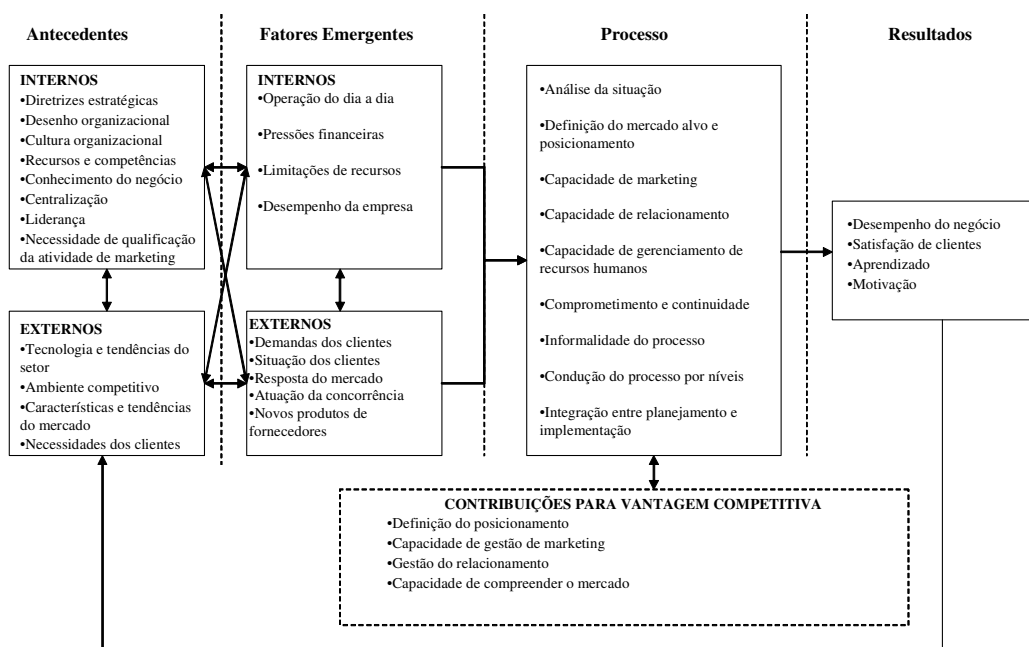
Antecedentes

INTERNOS
•Diretrizes estratégicas
•Desenho organizacional
•Cultura organizacional
•Recursos e competências
•Conhecimento do negócio
•Centralização
•Liderança
•Necessidade de qualificação da atividade de marketing

EXTERNOS
•Tecnologia e tendências do setor
•Ambiente competitivo
•Características e tendências do mercado
•Necessidades dos clientes

Fatores Emergentes

INTERNOS
•Operação do dia a dia
•Pressões financeiras
•Limitações de recursos
•Desempenho da empresa

EXTERNOS
•Demandas dos clientes
•Situação dos clientes
•Resposta do mercado
•Atuação da concorrência
•Novos produtos de fornecedores

Processo

•Análise da situação
•Definição do mercado alvo e posicionamento
•Capacidade de marketing
•Capacidade de relacionamento
•Capacidade de gerenciamento de recursos humanos
•Comprometimento e continuidade
•Informalidade do processo
•Condução do processo por níveis
•Integração entre planejamento e implementação

Resultados

•Desempenho do negócio
•Satisfação de clientes
•Aprendizado
•Motivação

CONTRIBUIÇÕES PARA VANTAGEM COMPETITIVA
•Definição do posicionamento
•Capacidade de gestão de marketing
•Gestão do relacionamento
•Capacidade de compreender o mercado